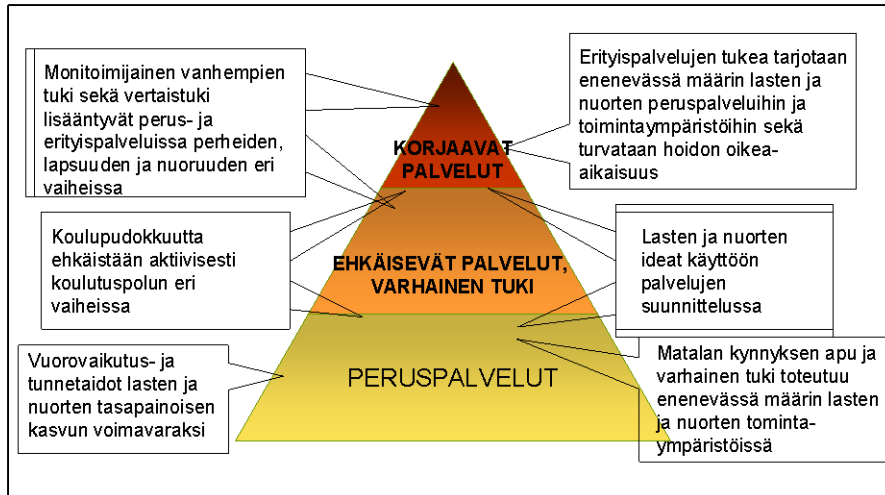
Monitoimijainen vanhempien tuki sekä vertaistuki lisääntyvät perus- ja erityispalveluissa perheiden, lapsuuden ja nuoruuden eri vaiheissa

KORJAAVAT PALVELUT

Erityispalvelujen tukea tarjotaan enenevässä määrin lasten ja nuorten peruspalveluihin ja toimintaympäristöihin sekä turvataan hoidon oikea-aikaisuus

Koulupudokkuutta ehkäistään aktiivisesti koulutuspolun eri vaiheissa

EHKÄISEVÄT PALVELUT, VARHAINEN TUKI

Lasten ja nuorten ideat käyttöön palvelujen suunnittelussa

Vuorovaikutus- ja tunnetaidot lasten ja nuorten tasapainoisen kasvun voimavaraksi

PERUSPALVELUT

Matalan kynnyksen apu ja varhainen tuki toteutuu enenevässä määrin lasten ja nuorten tominta-ympäristöissä